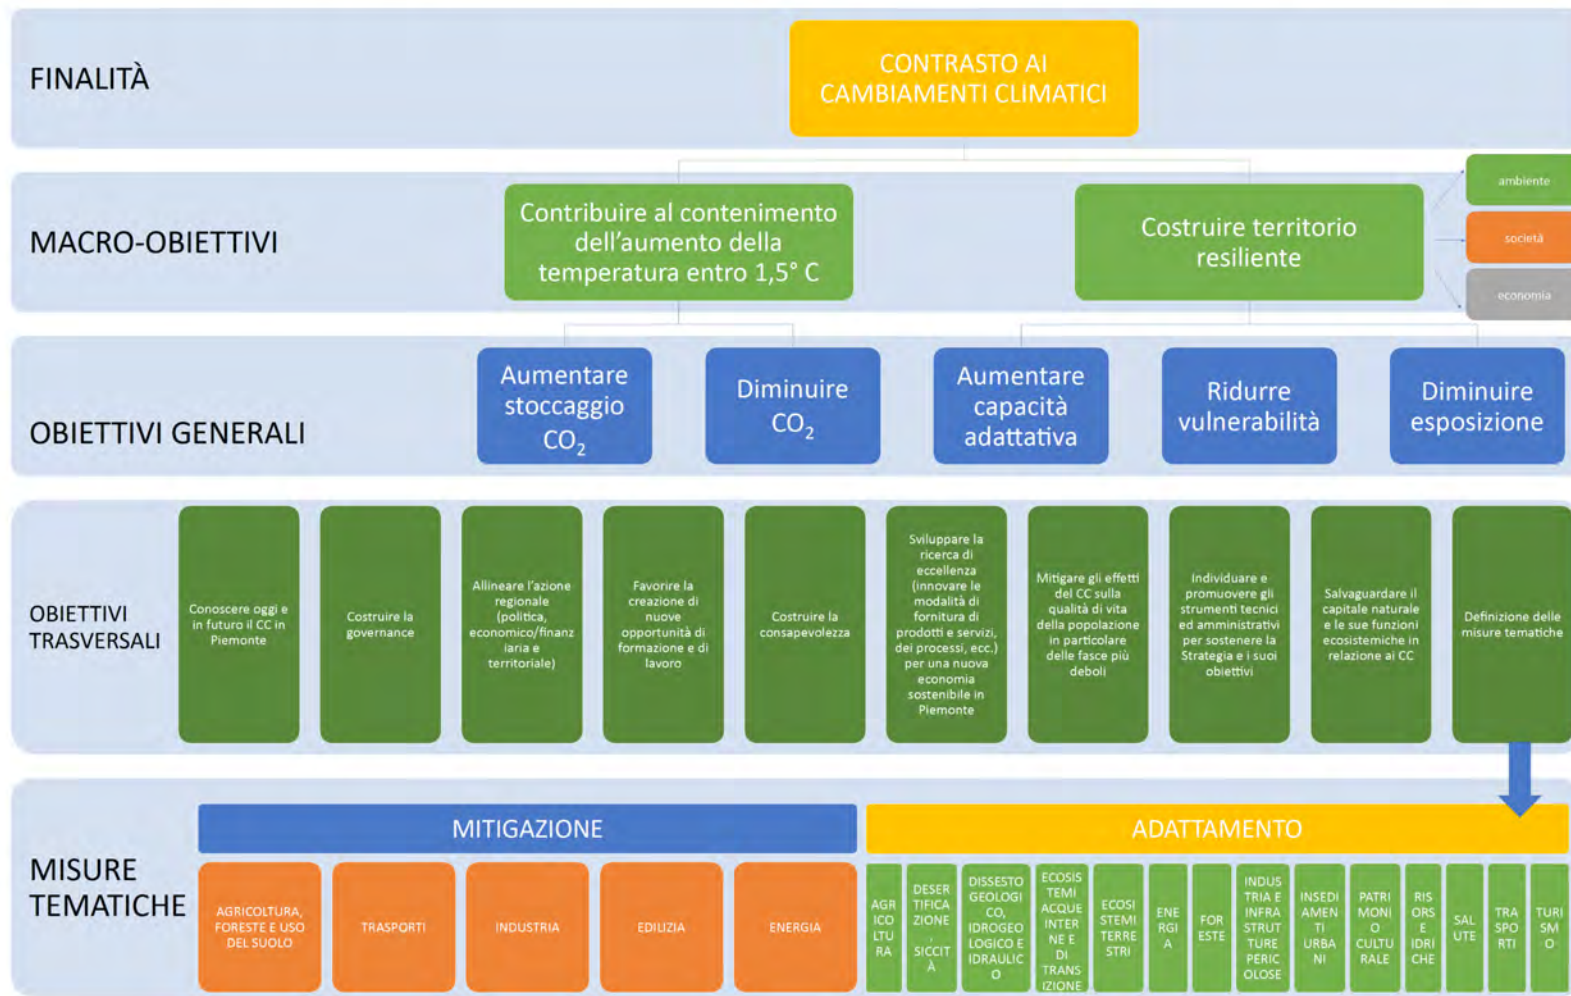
FINALITÀ

CONTRASTO AI CAMBIAMENTI CLIMATICI

MACRO-OBIETTIVI

Contribuire al contenimento dell'aumento della temperatura entro 1,5° C

Costruire territorio resiliente

ambiente

società

economia

OBIETTIVI GENERALI

Aumentare stoccaggio $CO_2$

Diminuire $CO_2$

Aumentare capacità adattativa

Ridurre vulnerabilità

Diminuire esposizione

OBIETTIVI TRASVERSALI

Conoscere oggi e in futuro il CC in Piemonte

Costruire la governance

Allineare l'azione regionale (politica, economico/finanziaria e territoriale)

Favorire la creazione di nuove opportunità di formazione e di lavoro

Costruire la consapevolezza

Sviluppare la ricerca di eccellenza (innovare le modalità di fornitura di prodotti e servizi, dei processi, ecc.) per una nuova economia sostenibile in Piemonte

Mitigare gli effetti del CC sulla qualità di vita della popolazione in particolare delle fasce più deboli

Individuare e promuovere gli strumenti tecnici ed amministrativi per sostenere la Strategia e i suoi obiettivi

Salvaguardare il capitale naturale e le sue funzioni ecosistemiche in relazione ai CC

Definizione delle misure tematiche

MISURE TEMATICHE

MITIGAZIONE

ADATTAMENTO

AGRICOLTURA, FORESTE E USO DEL SUOLO

TRASPORTI

INDUSTRIA

EDILIZIA

ENERGIA

AGRICOLTURA

DESERTIFICAZIONE, SICCITÀ

DISSESTO GEOLOGICO, IDROGEOLOGICO E IDRAULICO

ECOSISTEMI ACQUE INTERNE E DI TRANSIZIONE

ECOSISTEMI TERRESTRI

ENERGIA

FORESTE

INDUSTRIA E INFRASTRUTTURE PERICOLOSE

INSEDIAMENTI URBANI

PATRIMONIO CULTURALE

RISORSE IDRICHE

SALUTE

TRASPORTI

TURISMO